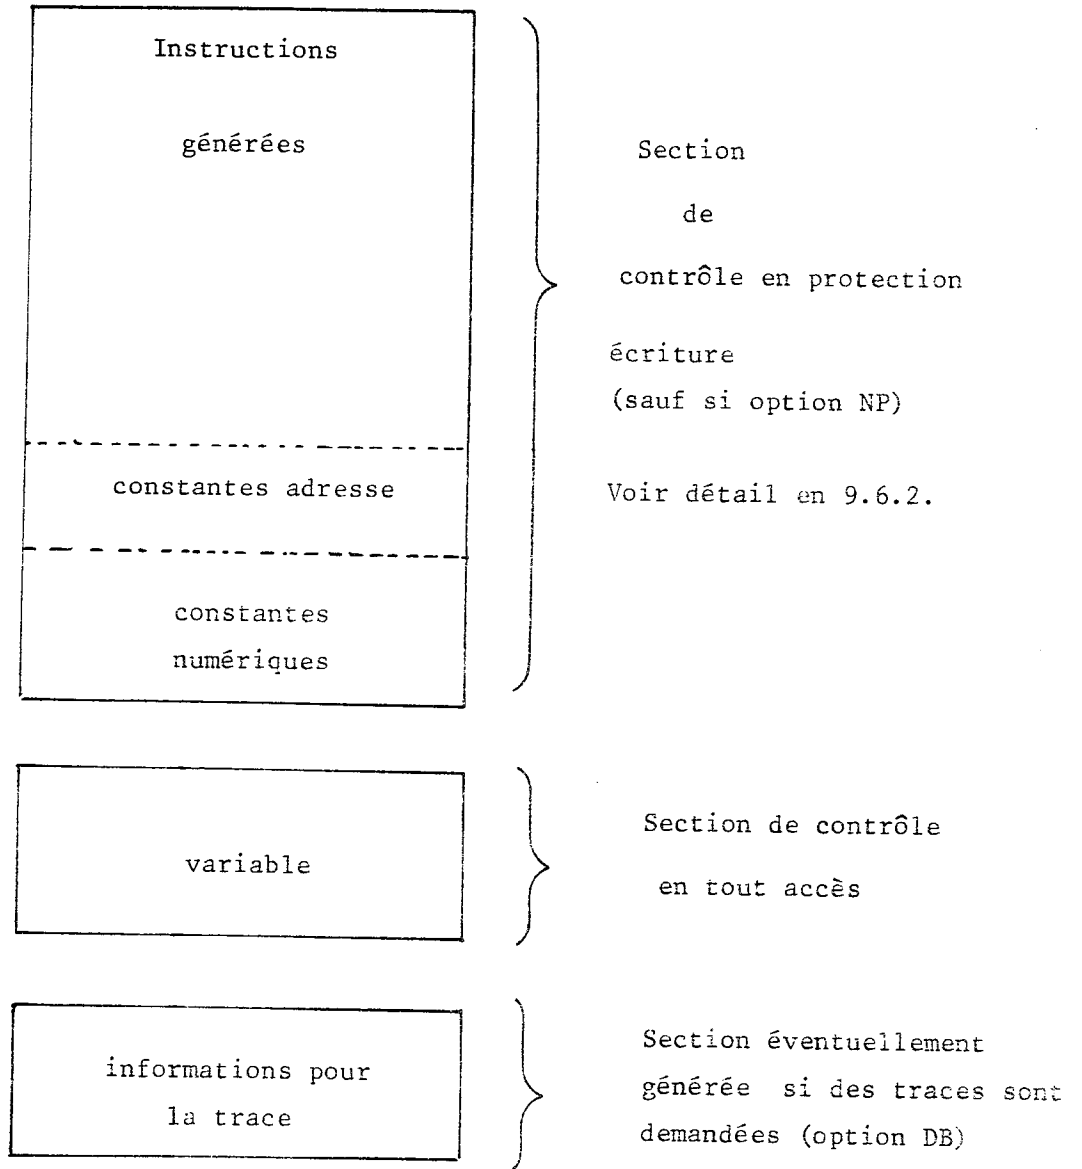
Instructions

générées

constantes adresse

constantes numériques

Section de contrôle en protection écriture (sauf si option NP)

Voir détail en 9.6.2.

variable

Section de contrôle en tout accès

informations pour la trace

Section éventuellement générée si des traces sont demandées (option DB)